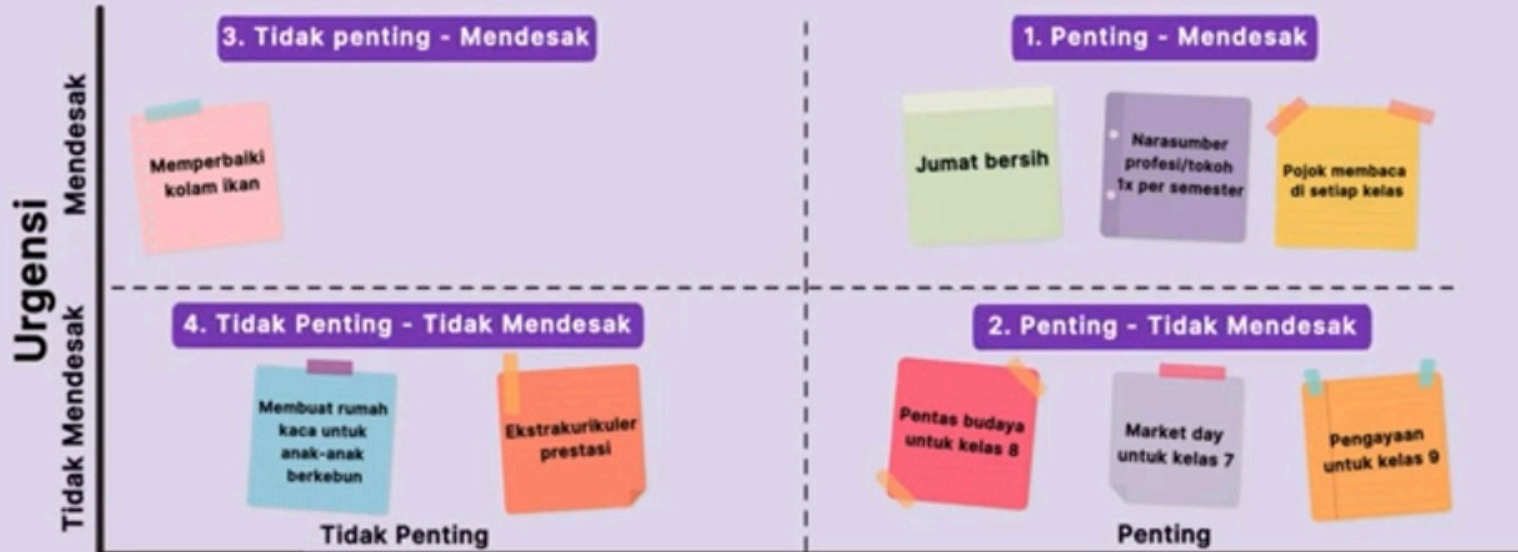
Urgensi

Mendesak

Tidak Mendesak

3. Tidak penting - Mendesak

Memperbaiki kolam ikan

1. Penting - Mendesak

Jumat bersih

Narasumber profesi/tokoh 1x per semester

Pojok membaca di setiap kelas

4. Tidak Penting - Tidak Mendesak

Membuat rumah kaca untuk anak-anak berkebun

Ekstrakurikuler prestasi

2. Penting - Tidak Mendesak

Pentas budaya untuk kelas 8

Market day untuk kelas 7

Pengayaan untuk kelas 9

Tidak Penting

Penting